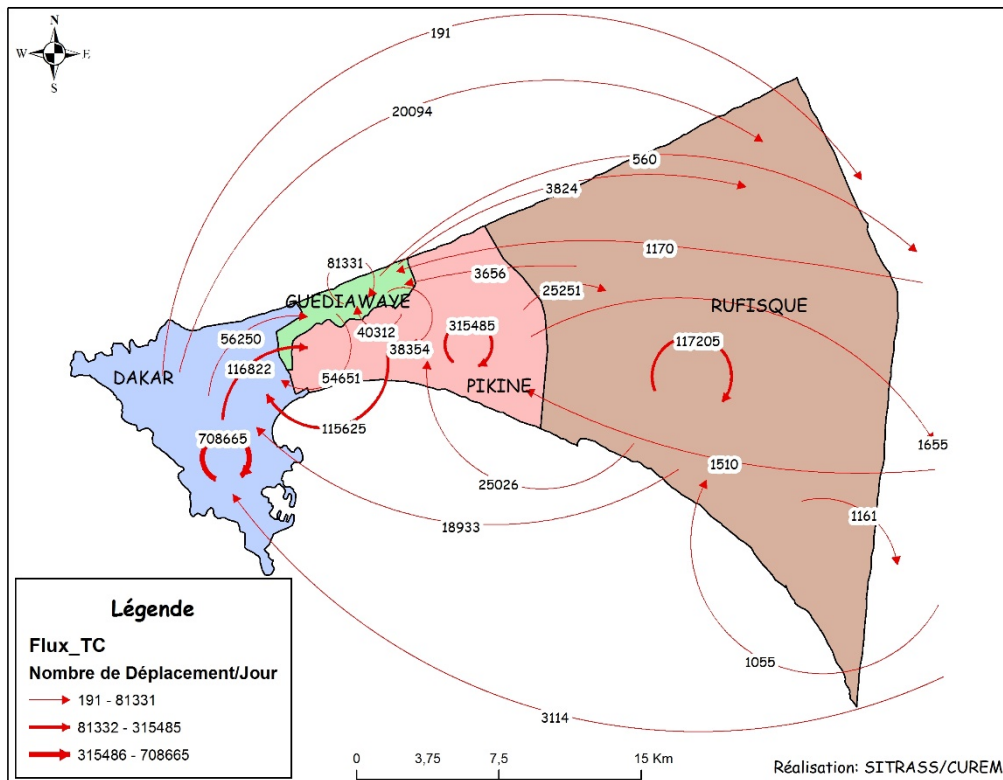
N
W
E
S

191
20094
560
3824
1170
81331
3656
25251
GUEDIAWAYE
RUFISQUE
56250
40312
315485
38354
117205
DAKAR
116822
54651
PIKINE
115625
708665
1655
1510
25026
18933
1161
1055
3114

Légende
Flux_TC
Nombre de Déplacement/Jour
191 - 81331
81332 - 315485
315486 - 708665

0 3,75 7,5 15 Km

Réalisation: SITRASS/CUREM